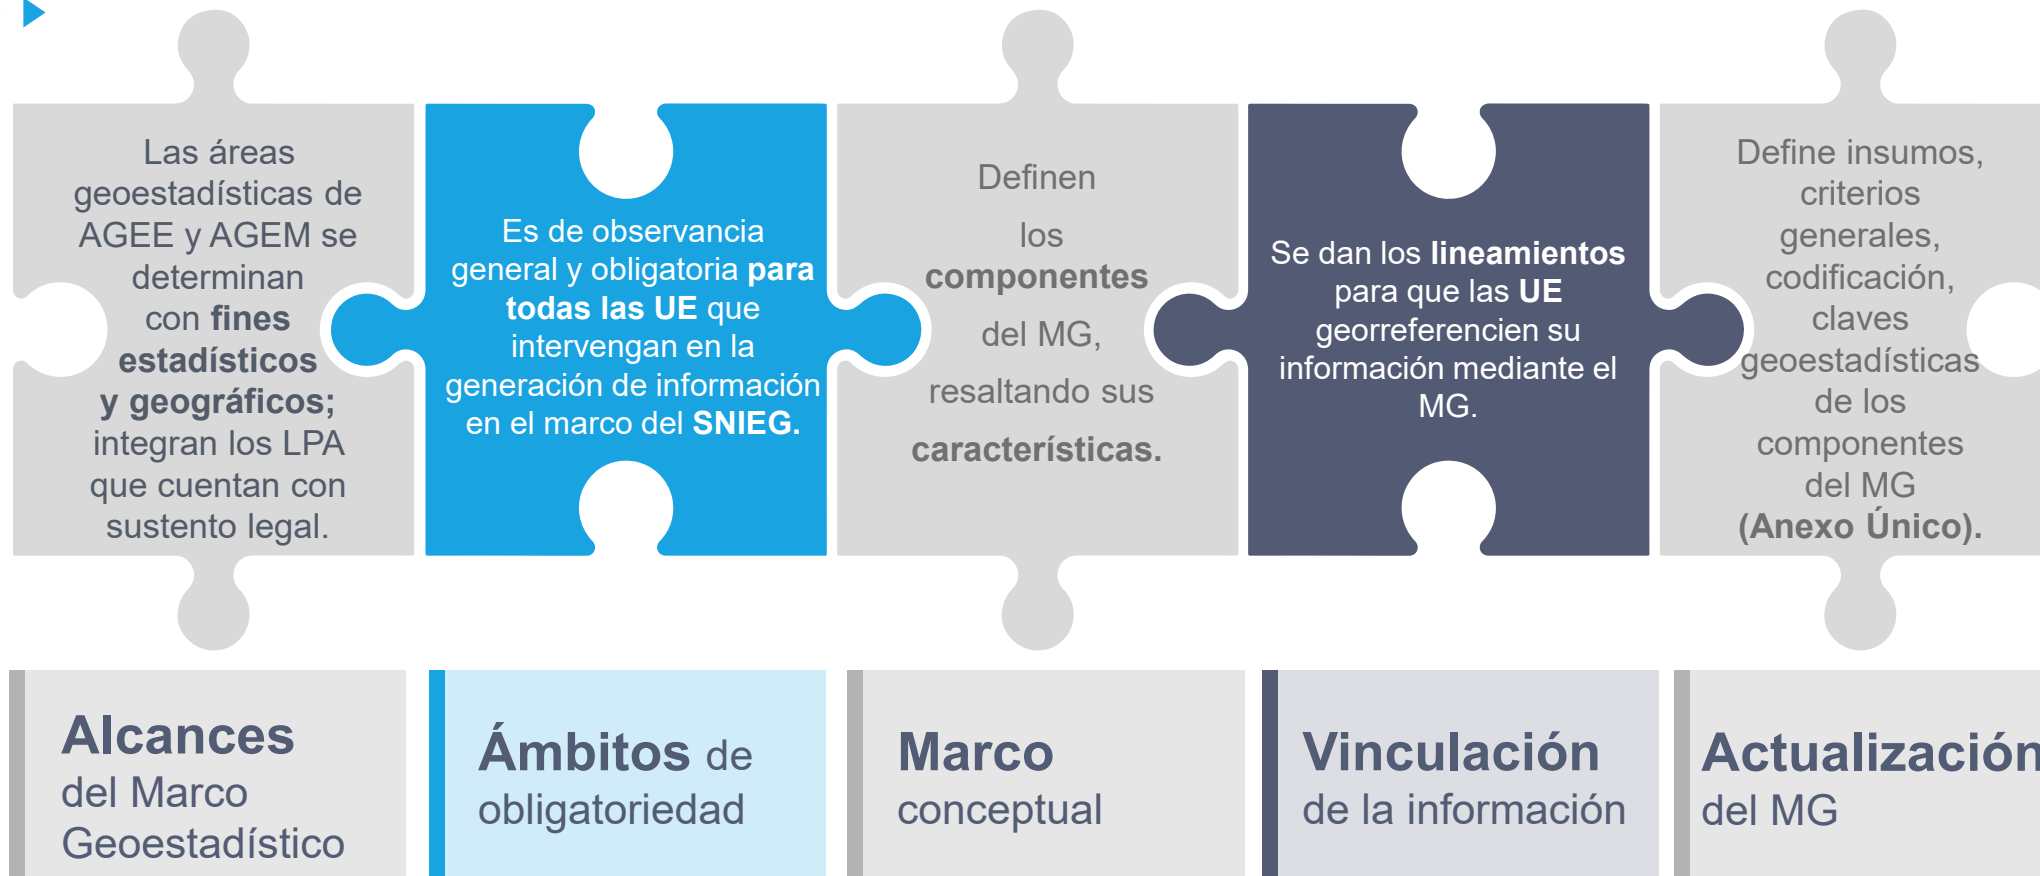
Las áreas geoestadísticas de AGEE y AGEM se determinan con fines estadísticos y geográficos; integran los LPA que cuentan con sustento legal.

Es de observancia general y obligatoria para todas las UE que intervengan en la generación de información en el marco del SNIEG.

Definen los componentes del MG, resaltando sus características.

Se dan los lineamientos para que las UE georreferencien su información mediante el MG.

Define insumos, criterios generales, codificación, claves geoestadísticas de los componentes del MG (Anexo Único).

Alcances del Marco Geoestadístico

Ámbitos de obligatoriedad

Marco conceptual

Vinculación de la información

Actualización del MG